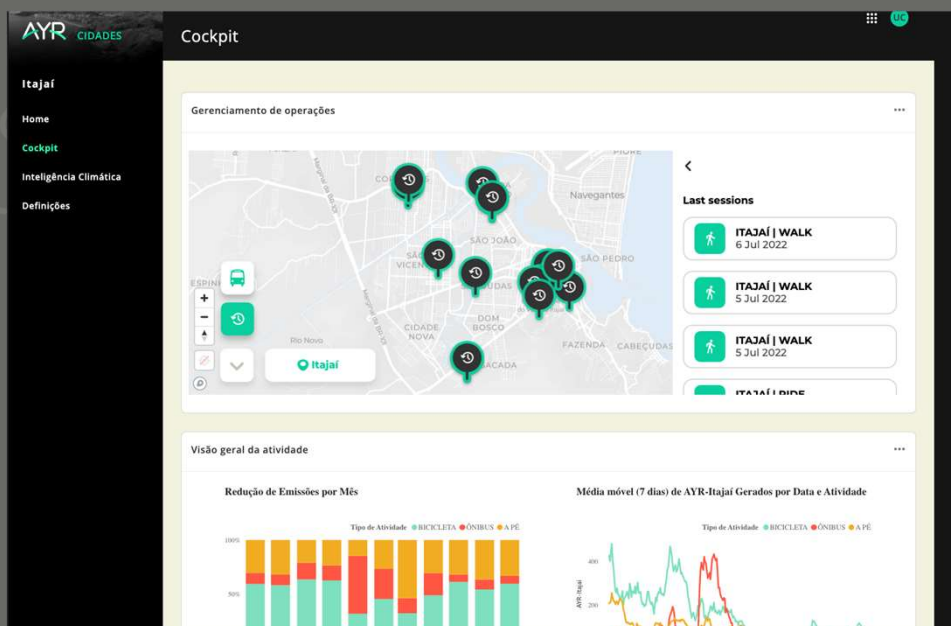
AYR CIDADES

Cockpit

UC

Itajaí

Home

Cockpit

Inteligência Climática

Definições

Gerenciamento de operações

...

Navegantes

SÃO JOÃO

SÃO PEDRO

VICENTE

Rio Novo

CIDADE NOVA

DOM BOSCO

FAZENDA

CABEÇUDAS

Itajaí

+

−

Last sessions

ITAJAÍ | WALK
6 Jul 2022

ITAJAÍ | WALK
5 Jul 2022

ITAJAÍ | WALK
5 Jul 2022

Visão geral da atividade

...

Redução de Emissões por Mês

Tipo de Atividade ● BICICLETA ● ÔNIBUS ● A PÉ

100%

50%

Média móvel (7 dias) de AYR-Itajaí Gerados por Data e Atividade

Tipo de Atividade ● BICICLETA ● ÔNIBUS ● A PÉ

400

200

AYR Itajaí